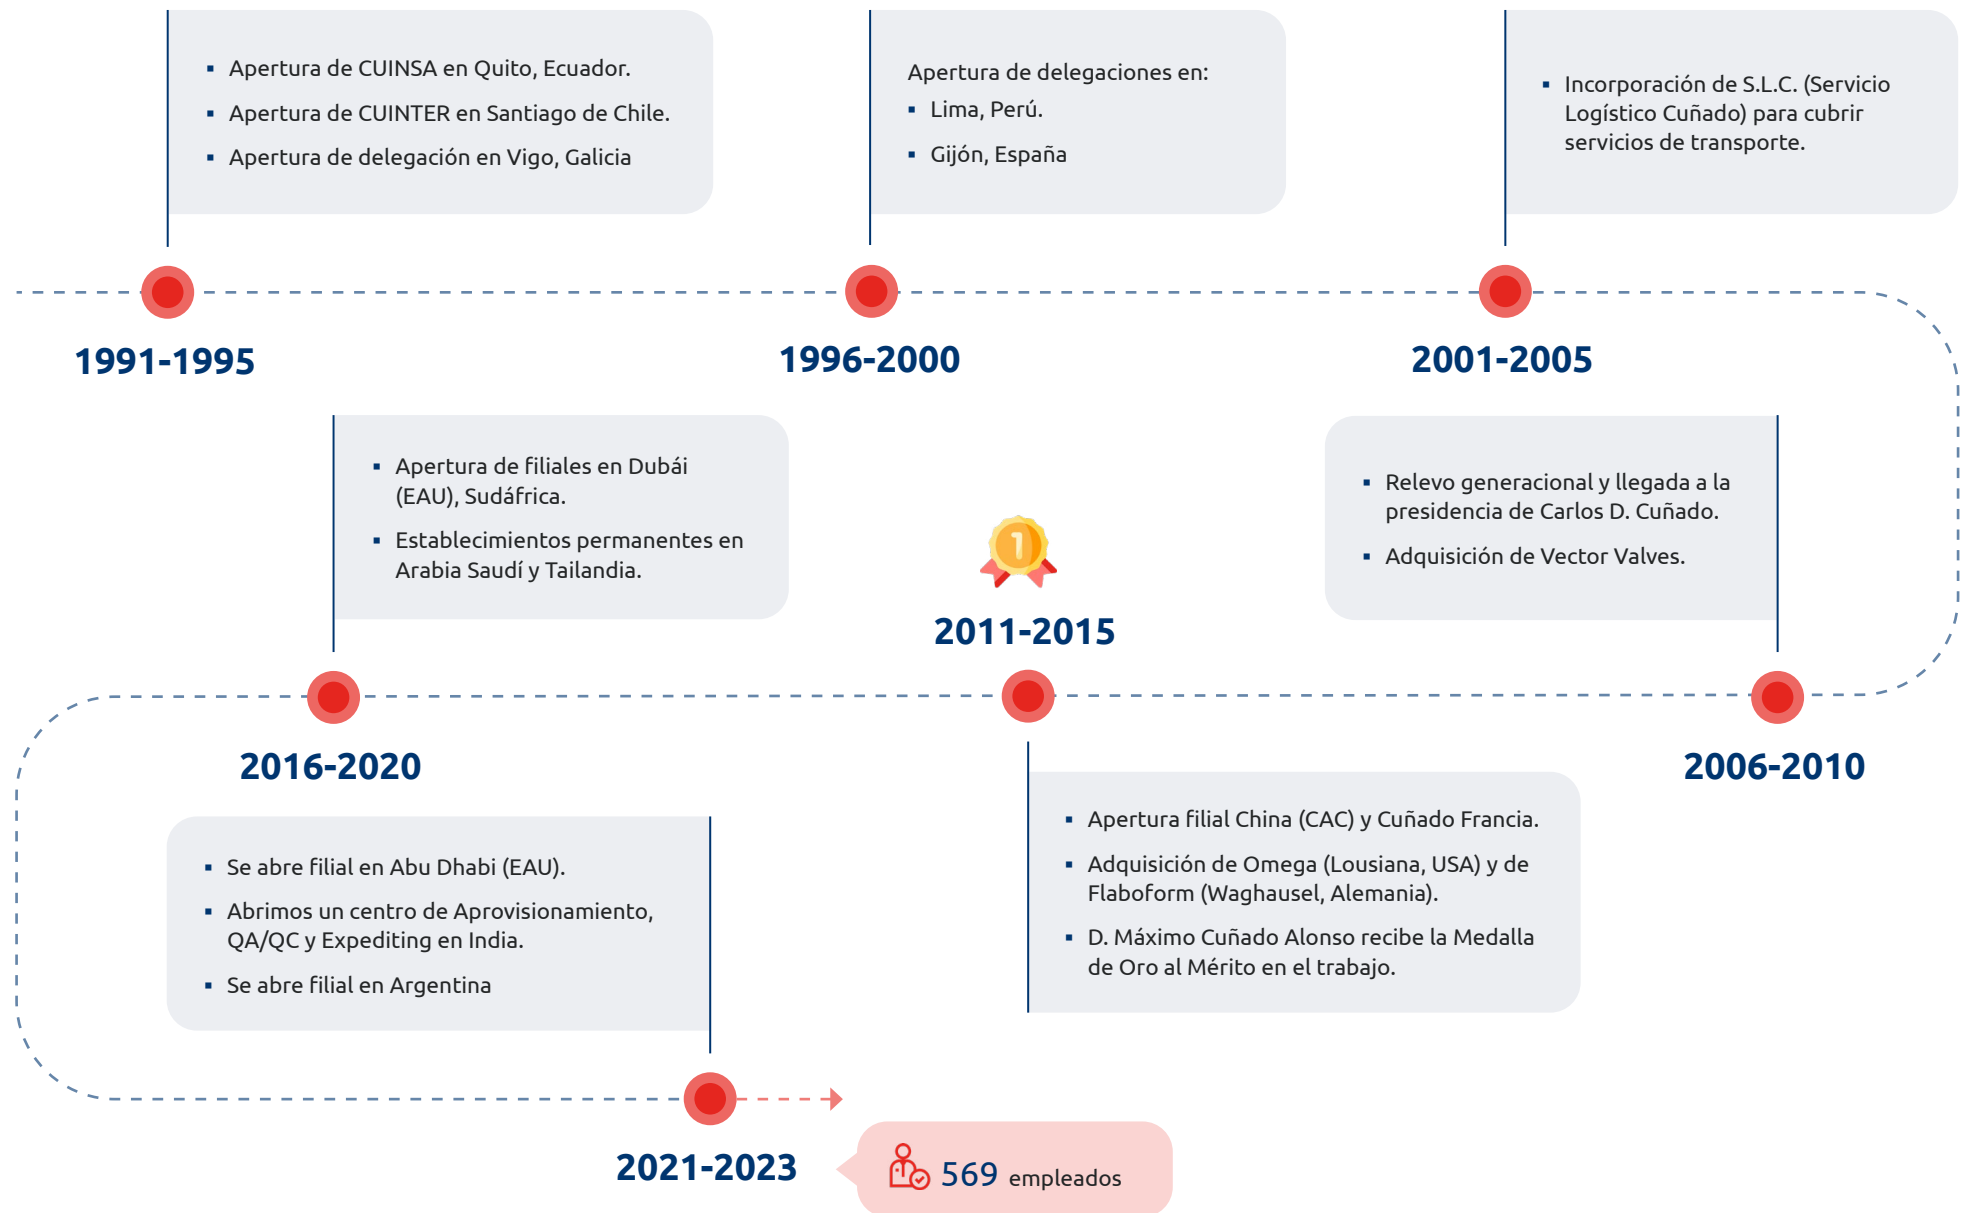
▪ Apertura de CUINSA en Quito, Ecuador.
▪ Apertura de CUINTER en Santiago de Chile.
▪ Apertura de delegación en Vigo, Galicia

1991-1995

Apertura de delegaciones en:
▪ Lima, Perú.
▪ Gijón, España

1996-2000

▪ Incorporación de S.L.C. (Servicio Logístico Cuñado) para cubrir servicios de transporte.

2001-2005

▪ Relevo generacional y llegada a la presidencia de Carlos D. Cuñado.
▪ Adquisición de Vector Valves.

2006-2010

1

2011-2015

▪ Apertura filial China (CAC) y Cuñado Francia.
▪ Adquisición de Omega (Lousiana, USA) y de Flaboform (Waghausel, Alemania).
▪ D. Máximo Cuñado Alonso recibe la Medalla de Oro al Mérito en el trabajo.

▪ Apertura de filiales en Dubái (EAU), Sudáfrica.
▪ Establecimientos permanentes en Arabia Saudí y Tailandia.

2016-2020

▪ Se abre filial en Abu Dhabi (EAU).
▪ Abrimos un centro de Aprovisionamiento, QA/QC y Expediting en India.
▪ Se abre filial en Argentina

2021-2023

569 empleados